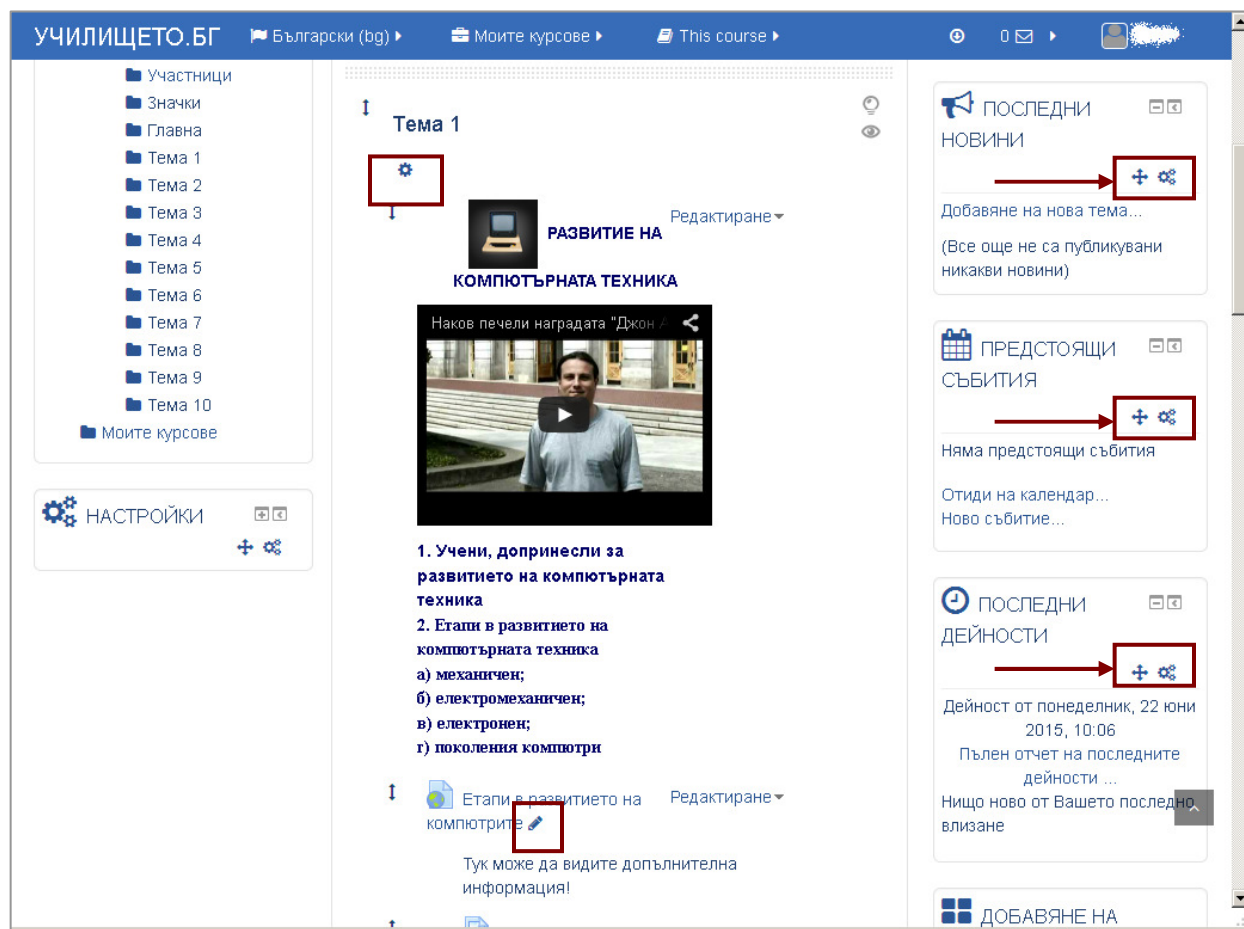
УЧИЛИЩЕТО.БГ Български (bg) Моите курсове This course 0

Участници
Значки
Главна
Тема 1
Тема 2
Тема 3
Тема 4
Тема 5
Тема 6
Тема 7
Тема 8
Тема 9
Тема 10
Моите курсове

НАСТРОЙКИ

Тема 1

РАЗВИТИЕ НА КОМПЮТЪРНАТА ТЕХНИКА

Редактиране

Наков печели наградата "Джон А

1. Учени, допринесли за развитието на компютърната техника
2. Етапи в развитието на компютърната техника
а) механичен;
б) електромеханичен;
в) електронен;
г) поколения компютри

Етапи в развитието на компютрите

Редактиране

Тук може да видите допълнителна информация!

ПОСЛЕДНИ НОВИНИ

Добавяне на нова тема...

(Все още не са публикувани никакви новини)

ПРЕДСТОЯЩИ СЪБИТИЯ

Няма предстоящи събития

Отиди на календар...
Ново събитие...

ПОСЛЕДНИ ДЕЙНОСТИ

Дейност от понеделник, 22 юни 2015, 10:06
Пълен отчет на последните дейности ...
Нищо ново от Вашето последно влизане

ДОБАВЯНЕ НА